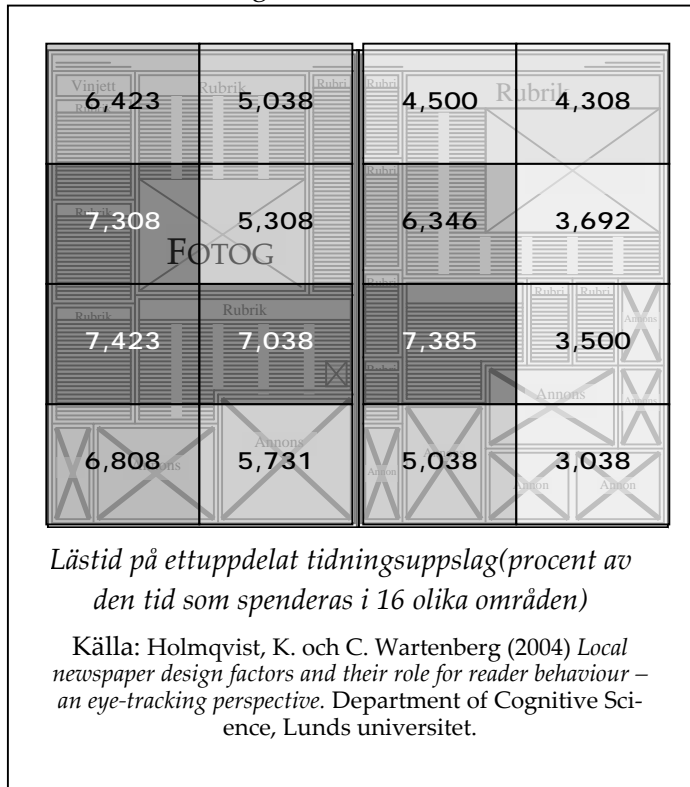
| Vinjett Rubrik 6,423 | Rubrik 5,038 | Rubrik 4,500 | Rubrik 4,308 |
|---|---|---|---|
| Rubrik 7,308 | 5,308 | Rubrik 6,346 | 3,692 |
| Rubrik 7,423 | Rubrik 7,038 | 7,385 | Rubrik Rubrik Annons 3,500 |
| Annons 6,808 | Annons 5,731 | Annons 5,038 | Annons Annons 3,038 |

FOTOG

Annons

*Lästid på ettuppdelat tidningsuppslag(procent av den tid som spenderas i 16 olika områden)*

Källa: Holmqvist, K. och C. Wartenberg (2004) *Local newspaper design factors and their role for reader behaviour – an eye-tracking perspective.* Department of Cognitive Science, Lunds universitet.